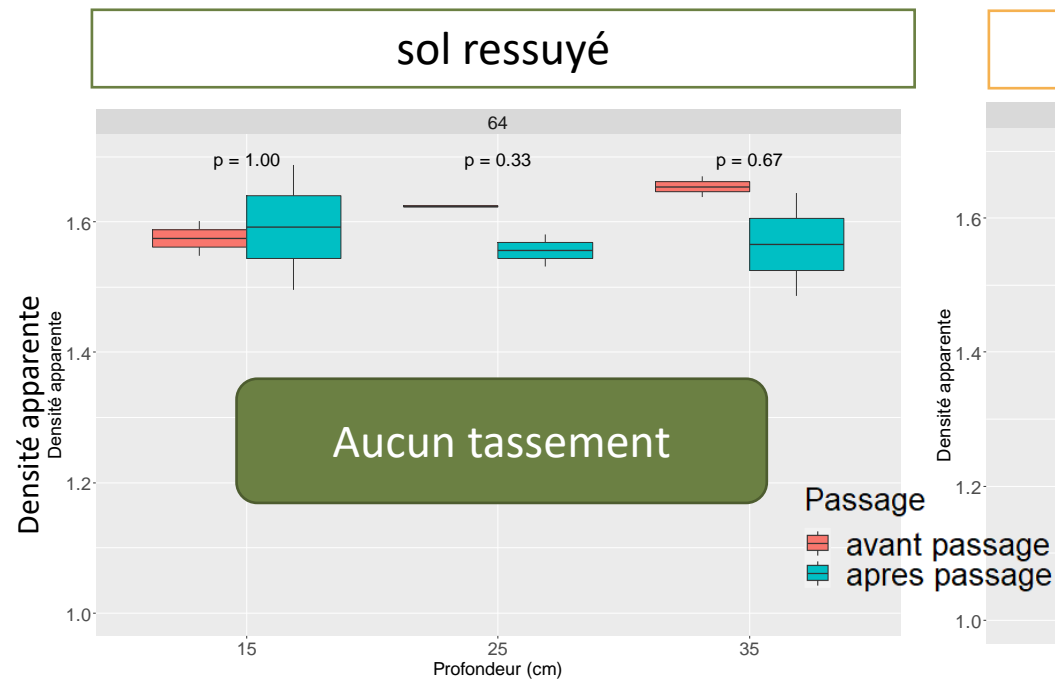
sol ressuyé

64

p = 1.00

p = 0.33

p = 0.67

Densité apparente

Densité apparente

1.6
1.4
1.2
1.0

15
25
35

Profondeur (cm)

Aucun tassement

Passage
avant passage
apres passage

Densité apparente

1.6
1.4
1.2
1.0